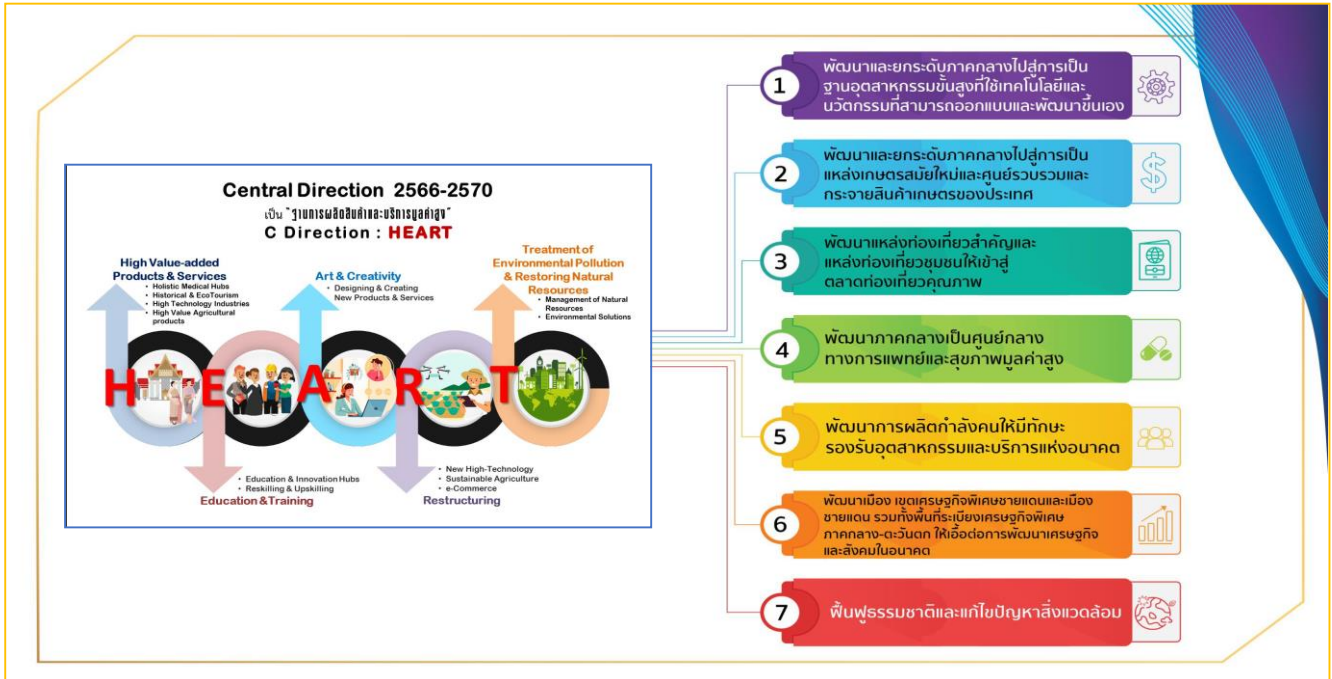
Central Direction 2566-2570

เป็น "ฐานการผลิตสินค้าและบริการมูลค่าสูง"

C Direction : HEART

High Value-added Products & Services
• Holistic Medical Hubs
• Historical & EcoTourism
• High Technology Industries
• High Value Agricultural products

Art & Creativity
• Designing & Creating New Products & Services

Treatment of Environmental Pollution & Restoring Natural Resources
• Management of Natural Resources
• Environmental Solutions

H E A R T

• Education & Innovation Hubs
• Reskilling & Upskilling
Education & Training

• New High-Technology
• Sustainable Agriculture
• e-Commerce
Restructuring

1 พัฒนาและยกระดับภาคกลางไปสู่การเป็นฐานอุตสาหกรรมขั้นสูงที่ใช้เทคโนโลยีและนวัตกรรมที่สามารถออกแบบและพัฒนาขึ้นเอง

2 พัฒนาและยกระดับภาคกลางไปสู่การเป็นแหล่งเกษตรสมัยใหม่และศูนย์รวบรวมและกระจายสินค้าเกษตรของประเทศ

3 พัฒนาแหล่งท่องเที่ยวสำคัญและแหล่งท่องเที่ยวชุมชนให้เข้าสู่ตลาดท่องเที่ยวคุณภาพ

4 พัฒนาภาคกลางเป็นศูนย์กลางทางการแพทย์และสุขภาพมูลค่าสูง

5 พัฒนาการผลิตกำลังคนให้มีทักษะรองรับอุตสาหกรรมและบริการแห่งอนาคต

6 พัฒนาเมือง เขตเศรษฐกิจพิเศษชายแดนและเมืองชายแดน รวมทั้งพื้นที่ระเบียงเศรษฐกิจพิเศษภาคกลาง-ตะวันตก ให้เอื้อต่อการพัฒนาเศรษฐกิจและสังคมในอนาคต

7 ฟื้นฟูธรรมชาติและแก้ไขปัญหาสิ่งแวดล้อม